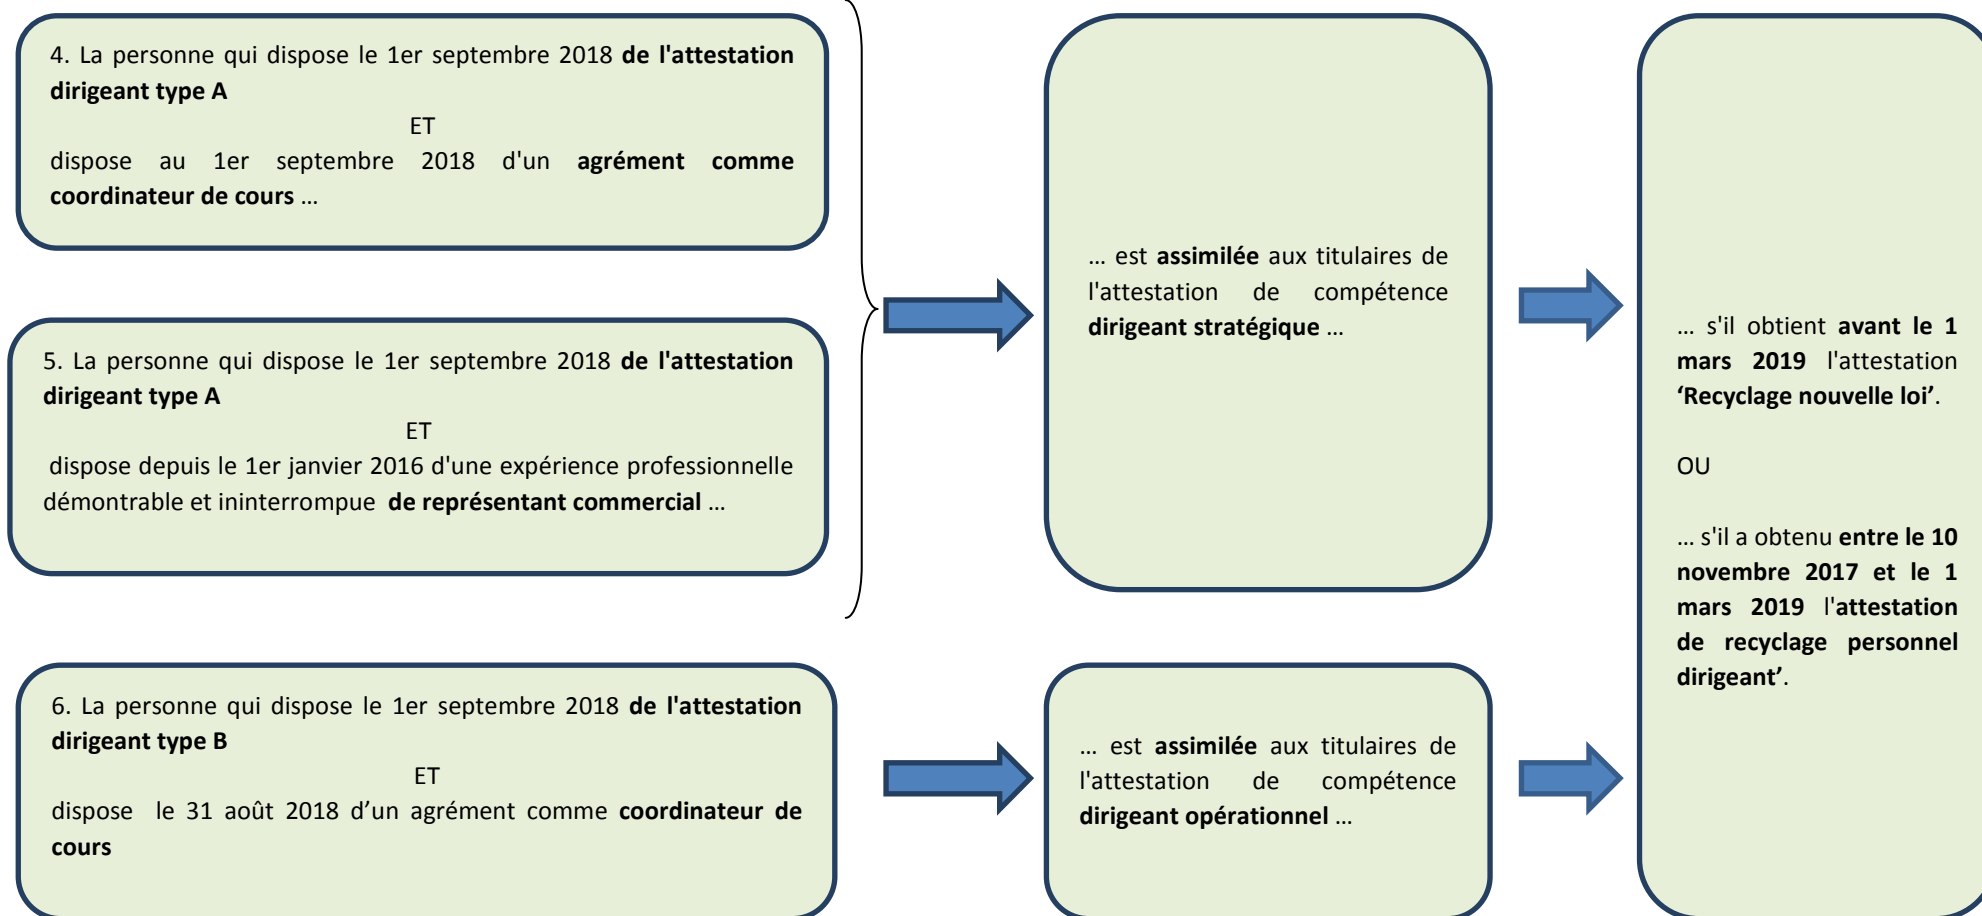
4. La personne qui dispose le 1er septembre 2018 **de l'attestation dirigeant type A**

ET

dispose au 1er septembre 2018 d'un **agrément comme coordinateur de cours** …

5. La personne qui dispose le 1er septembre 2018 **de l'attestation dirigeant type A**

ET

dispose depuis le 1er janvier 2016 d'une expérience professionnelle démontrable et ininterrompue **de représentant commercial** …

… est **assimilée** aux titulaires de l'attestation de compétence **dirigeant stratégique** …

… s'il obtient **avant le 1 mars 2019** l'attestation **'Recyclage nouvelle loi'**.

OU

… s'il a obtenu **entre le 10 novembre 2017 et le 1 mars 2019** l'**attestation de recyclage personnel dirigeant'**.

6. La personne qui dispose le 1er septembre 2018 **de l'attestation dirigeant type B**

ET

dispose le 31 août 2018 d'un agrément comme **coordinateur de cours**

… est **assimilée** aux titulaires de l'attestation de compétence **dirigeant opérationnel** …